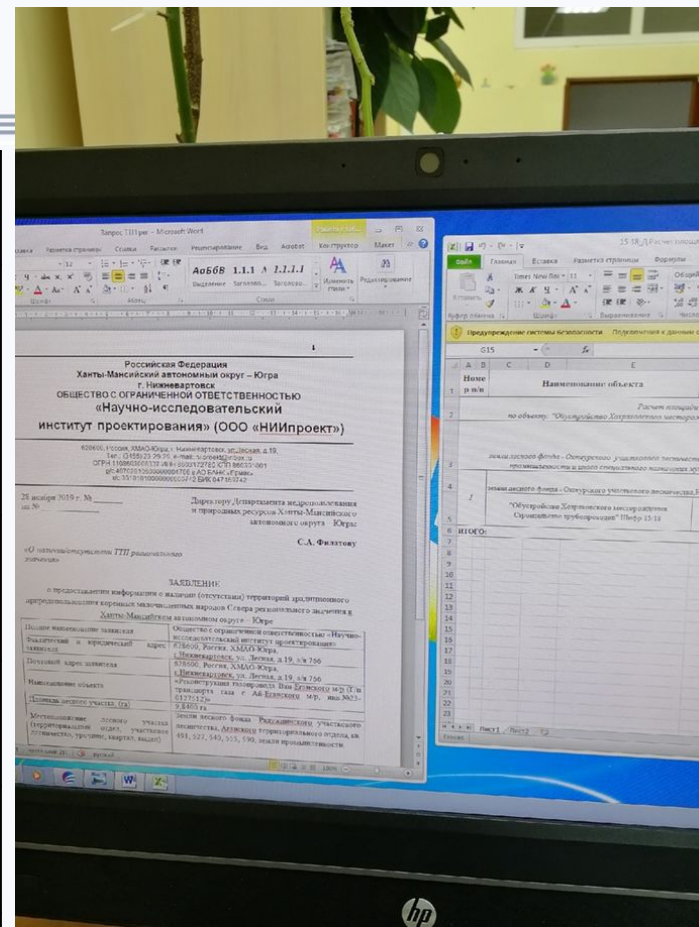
Запрос ТТП.rtf - Microsoft Word

Разметка страницы Ссылки Рассылки Рецензирование Вид Acrobat Конструктор Макет

АаБбВ 1.1.1 А 1.1.1.1

Выделение Заголово... Заголово...

Изменить стили

Редактирование

Шрифт Абзац Стили

Российская Федерация
Ханты-Мансийский автономный округ – Югра
г. Нижневартовск
ОБЩЕСТВО С ОГРАНИЧЕННОЙ ОТВЕТСТВЕННОСТЬЮ
«Научно-исследовательский
институт проектирования» (ООО «НИИпроект»)

628600, Россия, ХМАО-Югра, г. Нижневартовск, ул. Лесная, д.19,
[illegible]

28 ноября 2019 г. № ______
на № ______

Директору Департамента недропользования и природных ресурсов Ханты-Мансийского автономного округа – Югры

С.А. Филатову

«О наличии/отсутствии ТТП регионального значения»

ЗАЯВЛЕНИЕ
о предоставлении информации о наличии (отсутствии) территорий традиционного природопользования коренных малочисленных народов Севера регионального значения в Ханты-Мансийском автономном округе – Югре

| Полное наименование заявителя | Общество с ограниченной ответственностью «Научно-исследовательский институт проектирования» |
|---|---|
| Фактический и юридический адрес заявителя | 628600, Россия, ХМАО-Югра, г. Нижневартовск, ул. Лесная, д.19, а/я 756 |
| Почтовый адрес заявителя | 628600, Россия, ХМАО-Югра, г. Нижневартовск, ул. Лесная, д.19, а/я 756 |
| Наименование объекта | «Реконструкция газопровода Ван-Еганского м/р (Узел транспорта газа с Ай-Еганского м/р, инв.№25-0327512)» |
| Площадь лесного участка, (га) | 9,8405 га |
| Местоположение лесного участка (территориальный отдел, участковое лесничество, урочище, квартал, выдел) | Земли лесного фонда Радужнинского участкового лесничества, Аганского территориального отдела, кв. 493, 527, 540, 555, 590, земли промышленности |

15 ИД Расчет площади

Файл Главная Вставка Разметка страницы Формулы

Times New Roman 11

Вставить

Буфер обмена Шрифт Выравнивание

Предупреждение системы безопасности Подключения к данным отключены

G15

A B C D E

Номе р п/п | Наименование объекта

Расчет площади
по объекту: "Обустройство Хохряковского месторождения

земли лесного фонда - Охтеурского участкового лесничества
промышленности и иного специального назначения

земли лесного фонда - Охтеурского участкового лесничества

1 | "Обустройство Хохряковского месторождения. Строительство трубопроводов" Шифр 15-18

ИТОГО:

Лист1 Лист2

Готово

hp